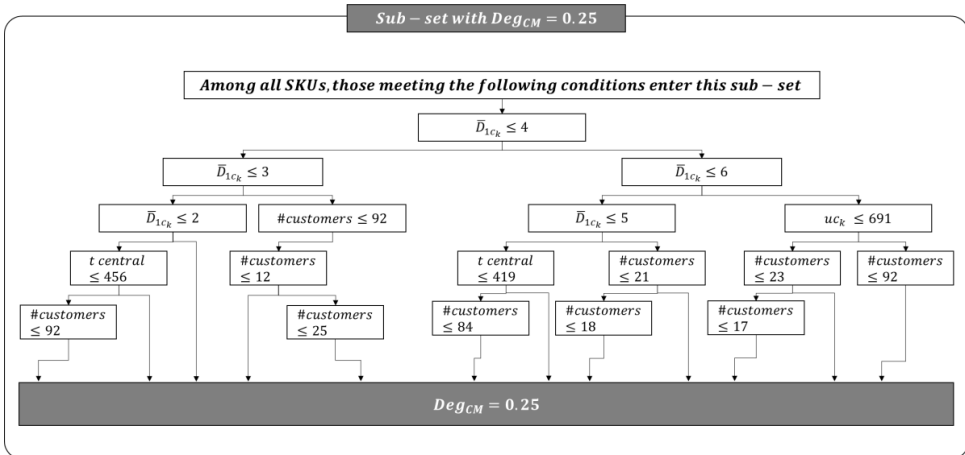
$Sub-set\ with\ Deg_{CM} = 0.25$

$Among\ all\ SKUs, those\ meeting\ the\ following\ conditions\ enter\ this\ sub-set$

$\bar{D}_{1c_k} \leq 4$

$\bar{D}_{1c_k} \leq 3$

$\bar{D}_{1c_k} \leq 6$

$\bar{D}_{1c_k} \leq 2$

$\#customers \leq 92$

$\bar{D}_{1c_k} \leq 5$

$uc_k \leq 691$

$t\ central \leq 456$

$\#customers \leq 12$

$t\ central \leq 419$

$\#customers \leq 21$

$\#customers \leq 23$

$\#customers \leq 92$

$\#customers \leq 92$

$\#customers \leq 25$

$\#customers \leq 84$

$\#customers \leq 18$

$\#customers \leq 17$

$Deg_{CM} = 0.25$